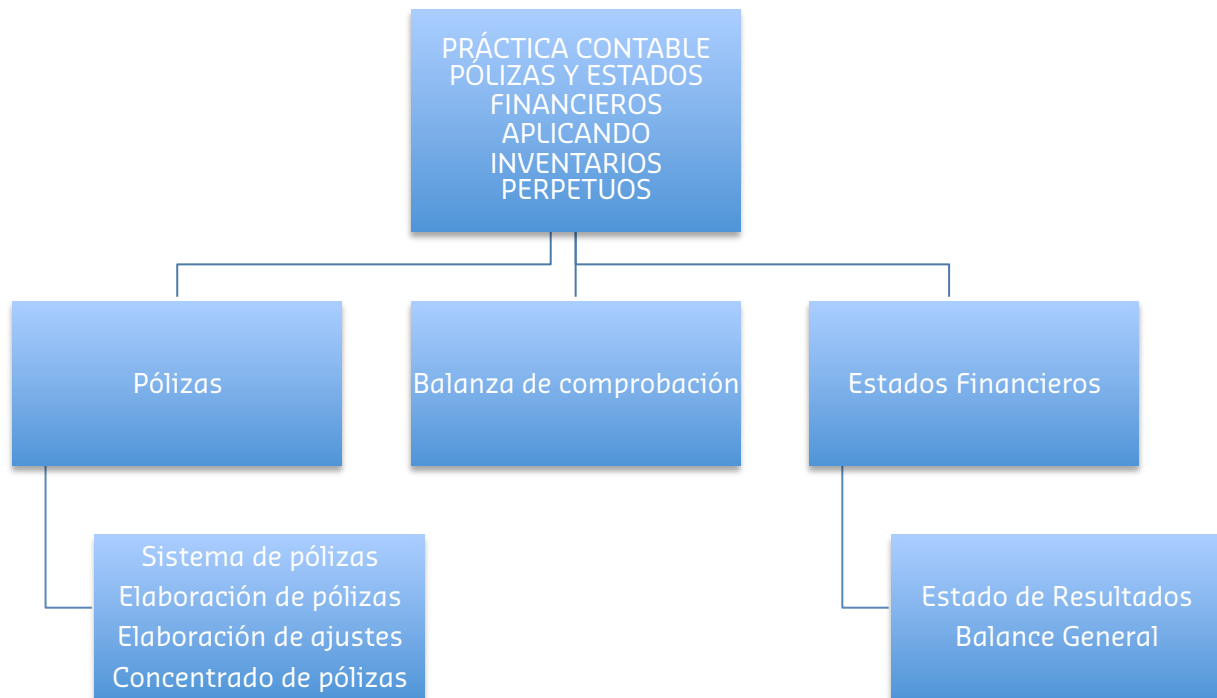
PRÁCTICA CONTABLE PÓLIZAS Y ESTADOS FINANCIEROS APLICANDO INVENTARIOS PERPETUOS

Pólizas

Balanza de comprobación

Estados Financieros

Sistema de pólizas
Elaboración de pólizas
Elaboración de ajustes
Concentrado de pólizas

Estado de Resultados
Balance General